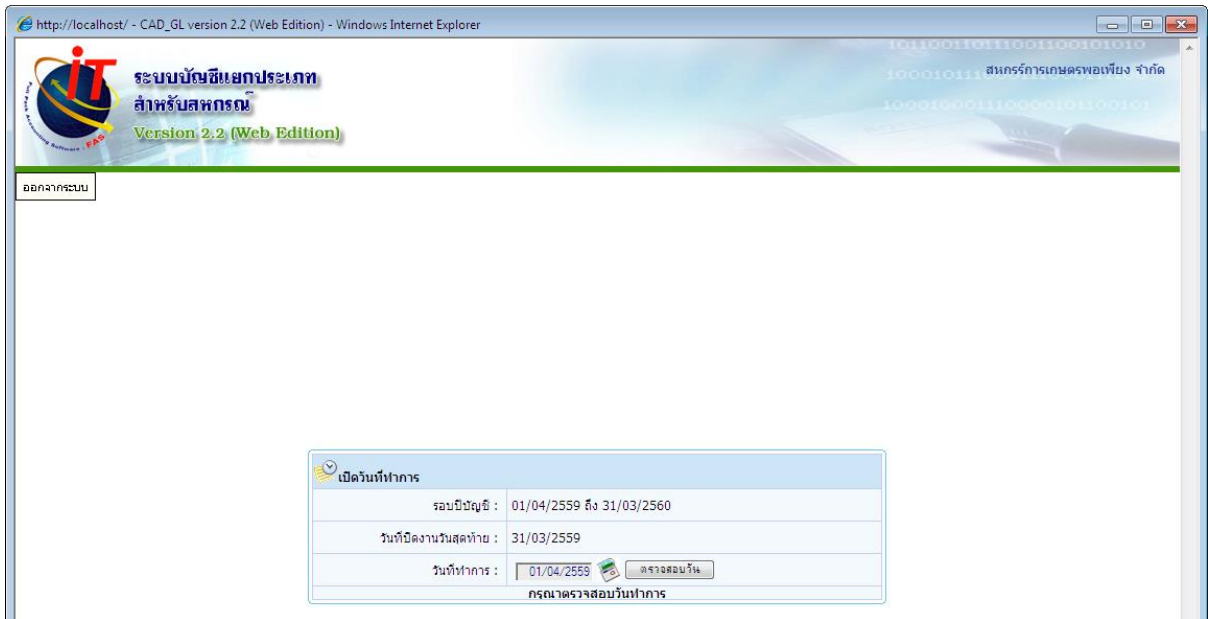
http://localhost/ - CAD_GL version 2.2 (Web Edition) - Windows Internet Explorer

iT

FAS

ระบบบัญชีแยกประเภท
สำหรับสหกรณ์
Version 2.2 (Web Edition)

สหกรณ์การเกษตรพอเพียง จำกัด

ออกจากระบบ

เปิดวันที่ทำการ

| | |
|---|---|
| รอบปีบัญชี : | 01/04/2559 ถึง 31/03/2560 |
| วันที่ปิดงานวันสุดท้าย : | 31/03/2559 |
| วันที่ทำการ : | 01/04/2559 ตรวจสอบวัน |

กรุณาตรวจสอบวันทำการ